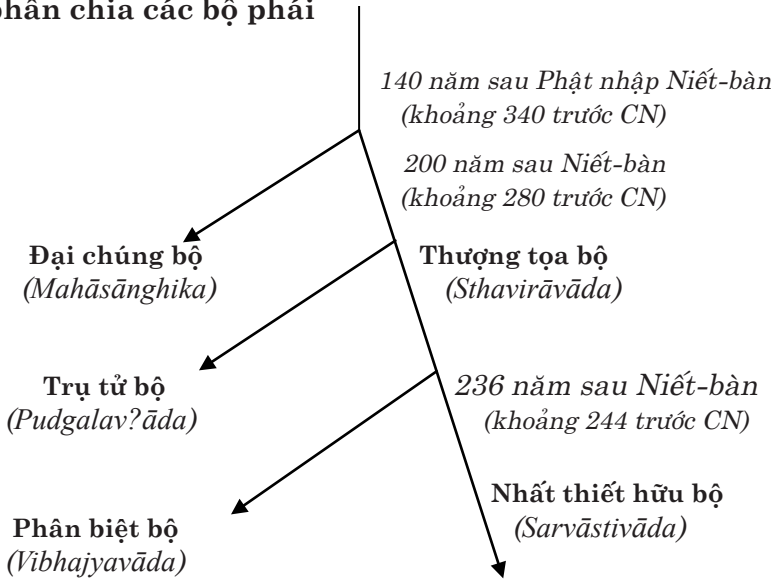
phân chia các bộ phái

140 năm sau Phật nhập Niết-bàn (khoảng 340 trước CN)

200 năm sau Niết-bàn (khoảng 280 trước CN)

Đại chúng bộ (Mahāsānghika)

Thượng tọa bộ (Sthavirāvāda)

Trụ tử bộ (Pudgalav?āda)

236 năm sau Niết-bàn (khoảng 244 trước CN)

Nhất thiết hữu bộ (Sarvāstivāda)

Phân biệt bộ (Vibhajyavāda)